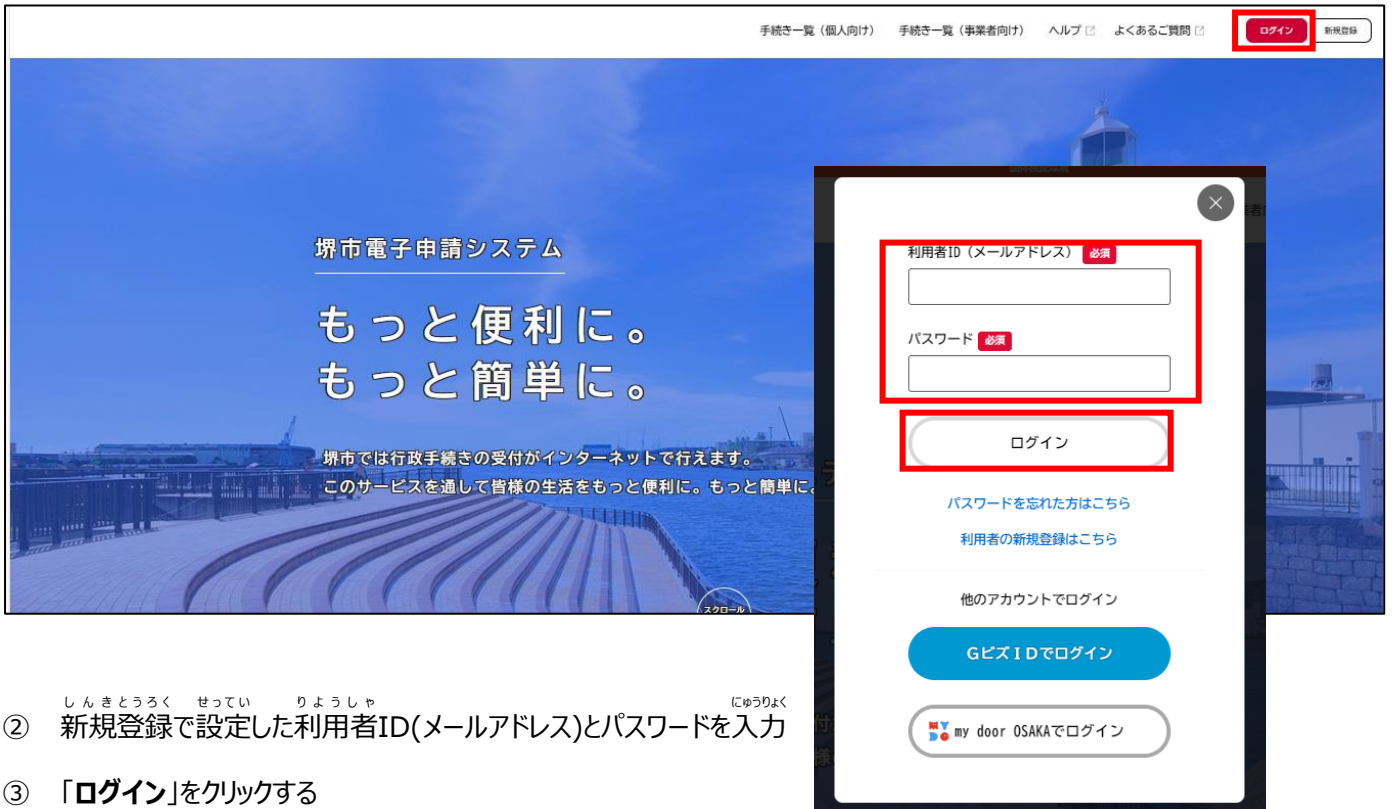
手続き一覧（個人向け）　手続き一覧（事業者向け）　ヘルプ　よくあるご質問　ログイン　新規登録

堺市電子申請システム

もっと便利に。
もっと簡単に。

堺市では行政手続きの受付がインターネットで行えます。
このサービスを通して皆様の生活をもっと便利に。もっと簡単に。

スクロール

利用者ID（メールアドレス） 必須

パスワード 必須

ログイン

パスワードを忘れた方はこちら

利用者の新規登録はこちら

他のアカウントでログイン

GビズIDでログイン

my door OSAKAでログイン

② 新規登録で設定した利用者ID(メールアドレス)とパスワードを入力

③ 「**ログイン**」をクリックする